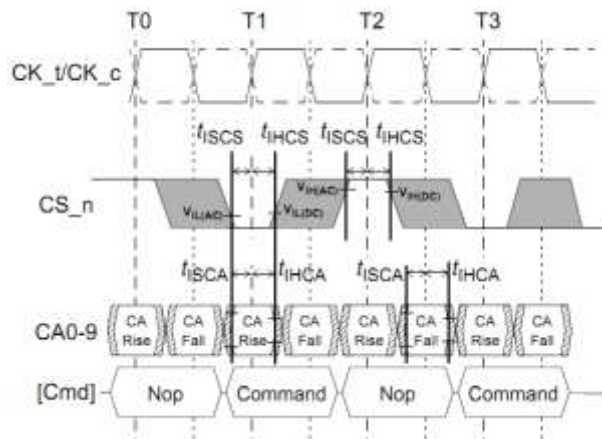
T0
T1
T2
T3

CK_t/CK_c

$t_{ISCS}$ $t_{IHCS}$ $t_{ISCS}$ $t_{IHCS}$

CS_n

$V_{IL(AC)}$ $V_{IL(DC)}$ $V_{IH(AC)}$ $V_{IH(DC)}$

$t_{ISCA}$ $t_{IHCA}$ $t_{ISCA}$ $t_{IHCA}$

CA0-9

CA Rise
CA Fall
CA Rise
CA Fall
CA Rise
CA Fall
CA Rise
CA Fall

[Cmd]

Nop
Command
Nop
Command